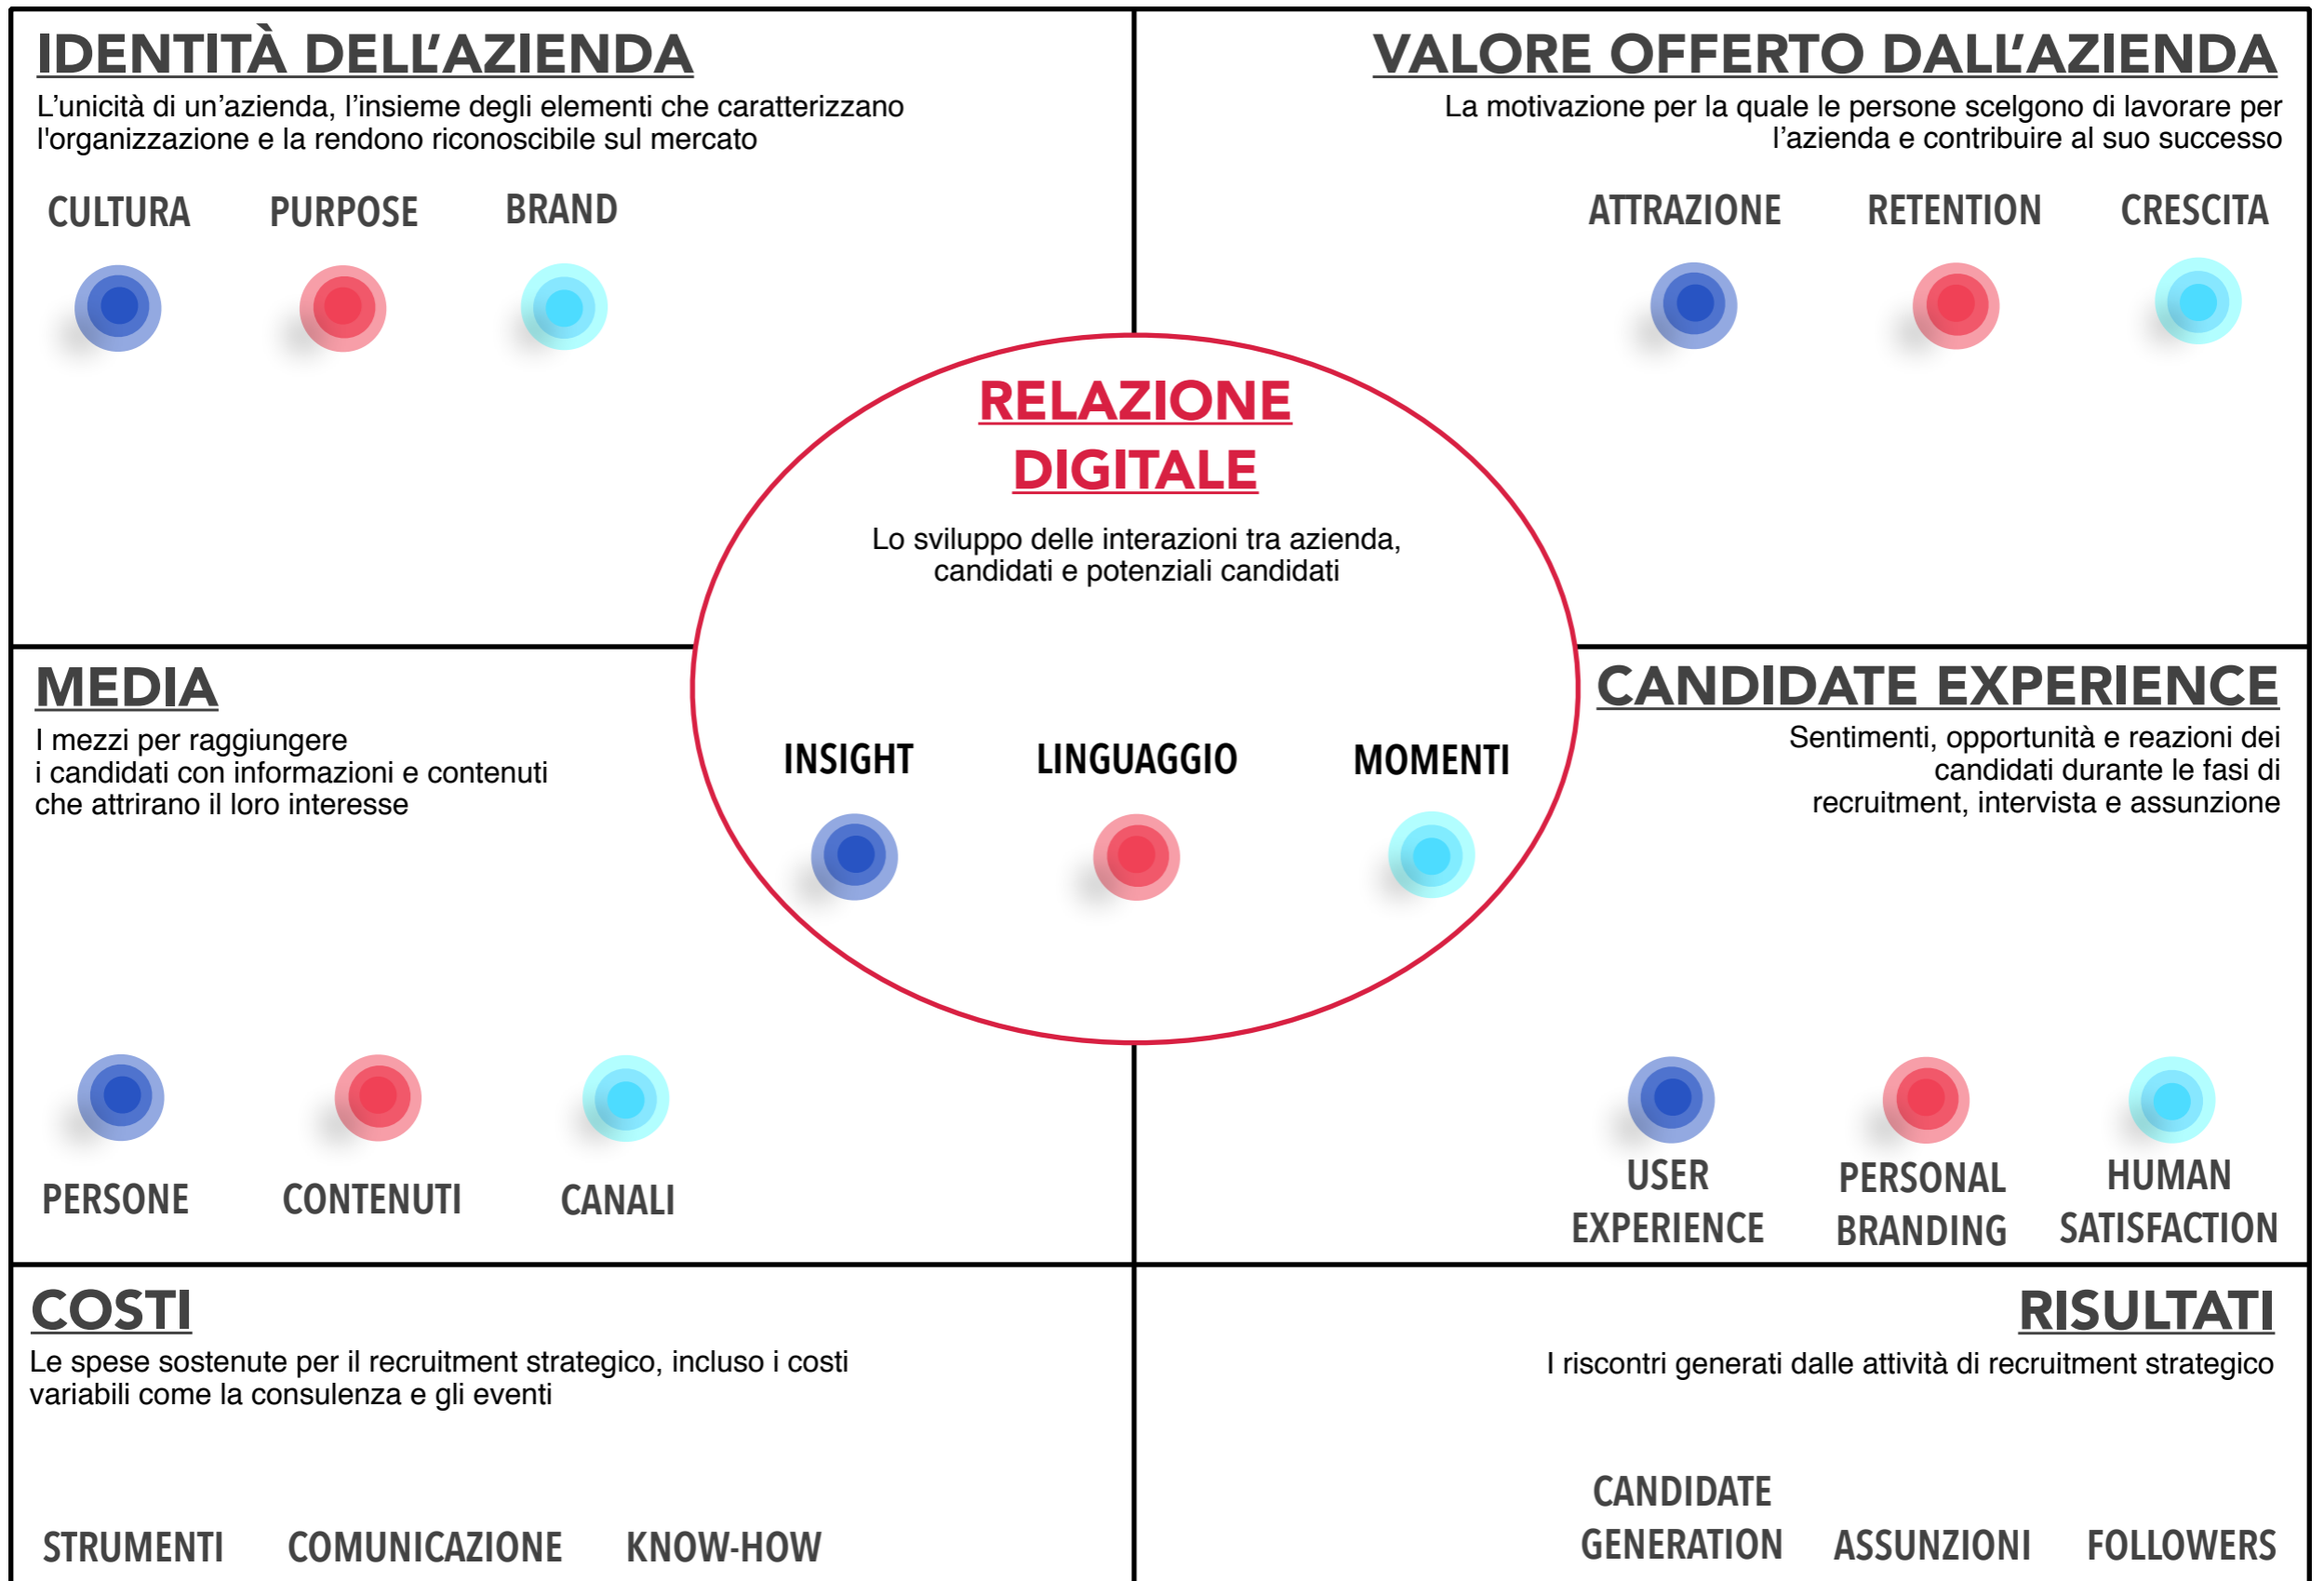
IDENTITÀ DELL'AZIENDA
L'unicità di un'azienda, l'insieme degli elementi che caratterizzano l'organizzazione e la rendono riconoscibile sul mercato

CULTURA PURPOSE BRAND

VALORE OFFERTO DALL'AZIENDA
La motivazione per la quale le persone scelgono di lavorare per l'azienda e contribuire al suo successo

ATTRAZIONE RETENTION CRESCITA

RELAZIONE DIGITALE
Lo sviluppo delle interazioni tra azienda, candidati e potenziali candidati

INSIGHT LINGUAGGIO MOMENTI

MEDIA
I mezzi per raggiungere i candidati con informazioni e contenuti che attrirano il loro interesse

PERSONE CONTENUTI CANALI

CANDIDATE EXPERIENCE
Sentimenti, opportunità e reazioni dei candidati durante le fasi di recruitment, intervista e assunzione

USER EXPERIENCE PERSONAL BRANDING HUMAN SATISFACTION

COSTI
Le spese sostenute per il recruitment strategico, incluso i costi variabili come la consulenza e gli eventi

STRUMENTI COMUNICAZIONE KNOW-HOW

RISULTATI
I riscontri generati dalle attività di recruitment strategico

CANDIDATE GENERATION ASSUNZIONI FOLLOWERS